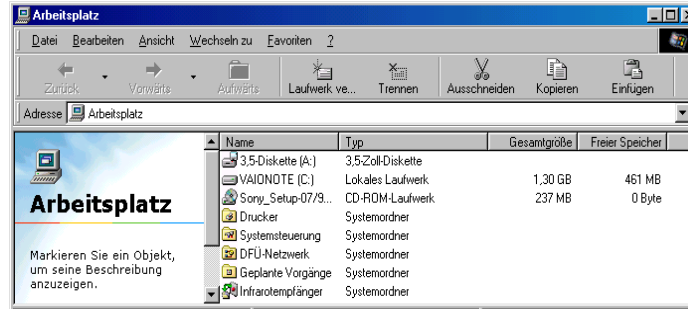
Arbeitsplatz

Datei Bearbeiten Ansicht Wechseln zu Favoriten ?

Zurück Vorwärts Aufwärts Laufwerk ve... Trennen Ausschneiden Kopieren Einfügen

Adresse Arbeitsplatz

Arbeitsplatz

Markieren Sie ein Objekt, um seine Beschreibung anzuzeigen.

| Name | Typ | Gesamtgröße | Freier Speicher |
|---|---|---|---|
| 3,5-Diskette (A:) | 3,5-Zoll-Diskette | | |
| VAIONOTE (C:) | Lokales Laufwerk | 1,30 GB | 461 MB |
| Sony_Setup-07/9... | CD-ROM-Laufwerk | 237 MB | 0 Byte |
| Drucker | Systemordner | | |
| Systemsteuerung | Systemordner | | |
| DFÜ-Netzwerk | Systemordner | | |
| Geplante Vorgänge | Systemordner | | |
| Infrarotempfänger | Systemordner | | |